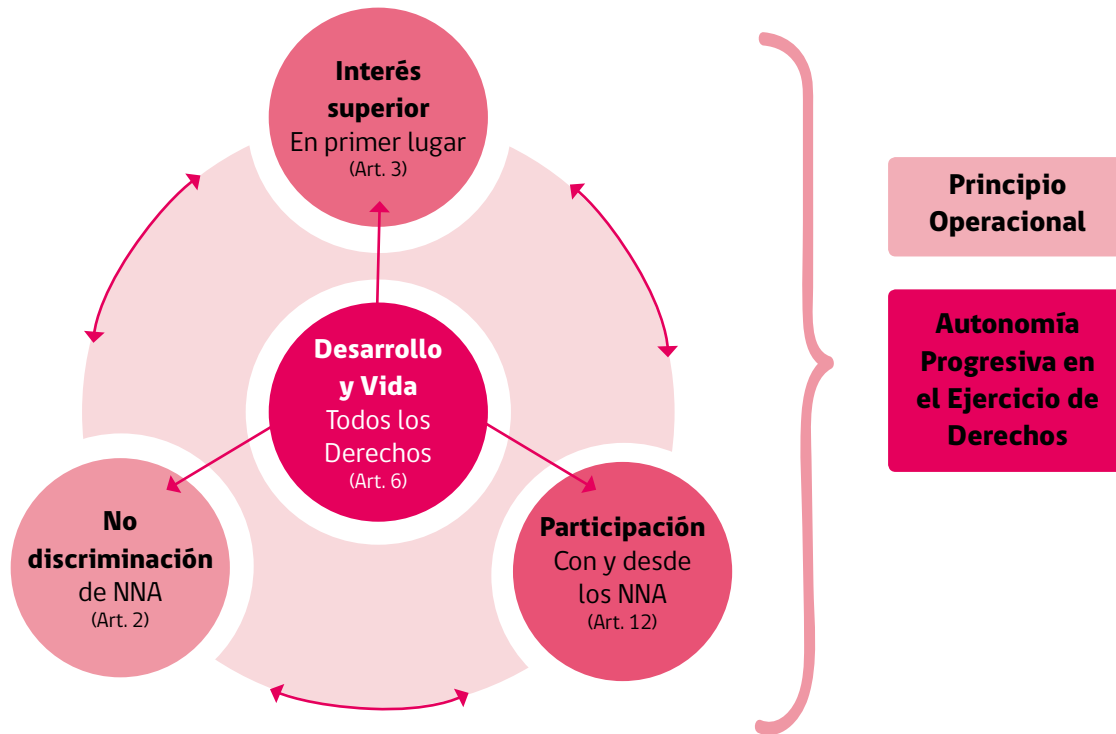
**Interés superior**
En primer lugar
(Art. 3)

**Desarrollo y Vida**
Todos los Derechos
(Art. 6)

**No discriminación**
de NNA
(Art. 2)

**Participación**
Con y desde los NNA
(Art. 12)

**Principio Operacional**

**Autonomía Progresiva en el Ejercicio de Derechos**